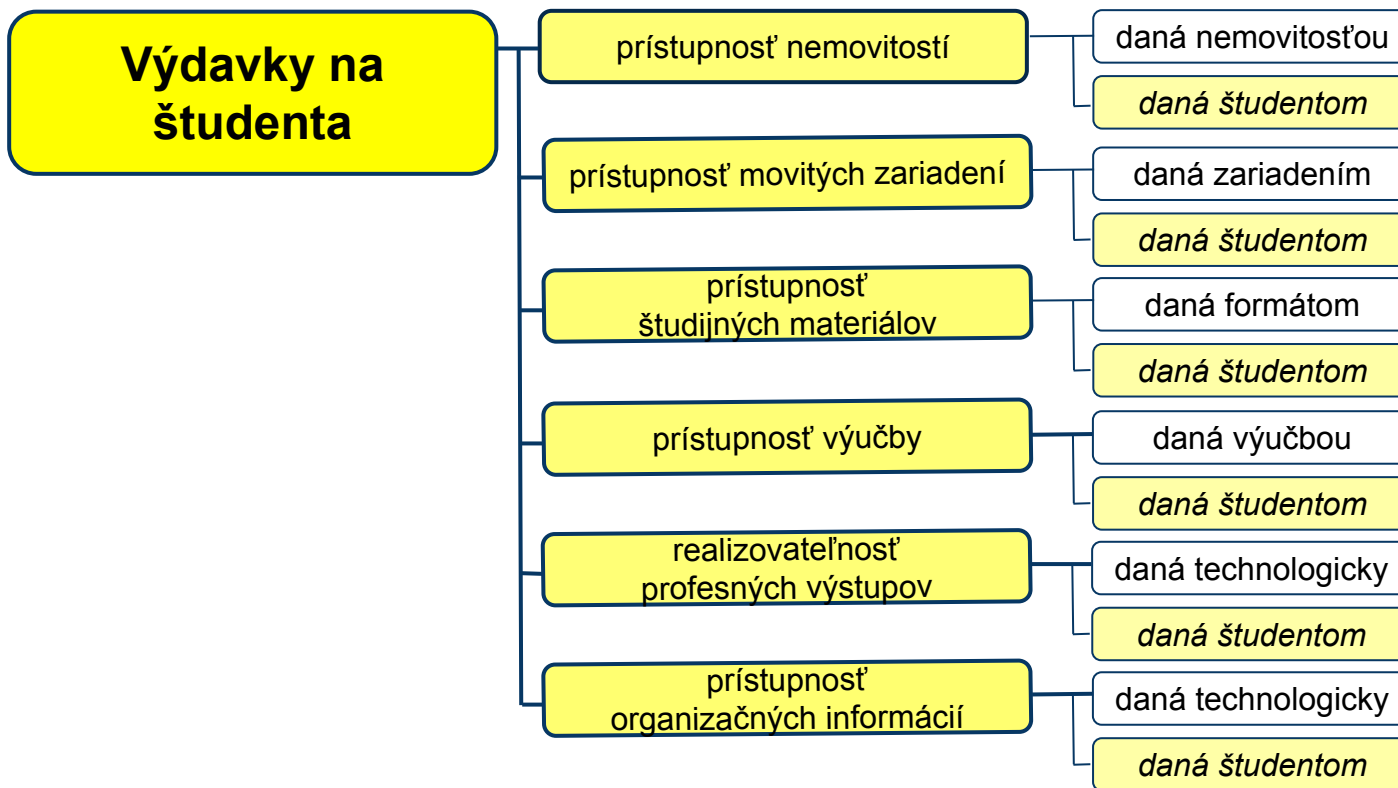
Výdavky na študenta

prístupnosť nemovitostí

daná nemovitosťou

*daná študentom*

prístupnosť movitých zariadení

daná zariadením

*daná študentom*

prístupnosť študijných materiálov

daná formátom

*daná študentom*

prístupnosť výučby

daná výučbou

*daná študentom*

realizovateľnosť profesných výstupov

daná technologicky

*daná študentom*

prístupnosť organizačných informácií

daná technologicky

*daná študentom*